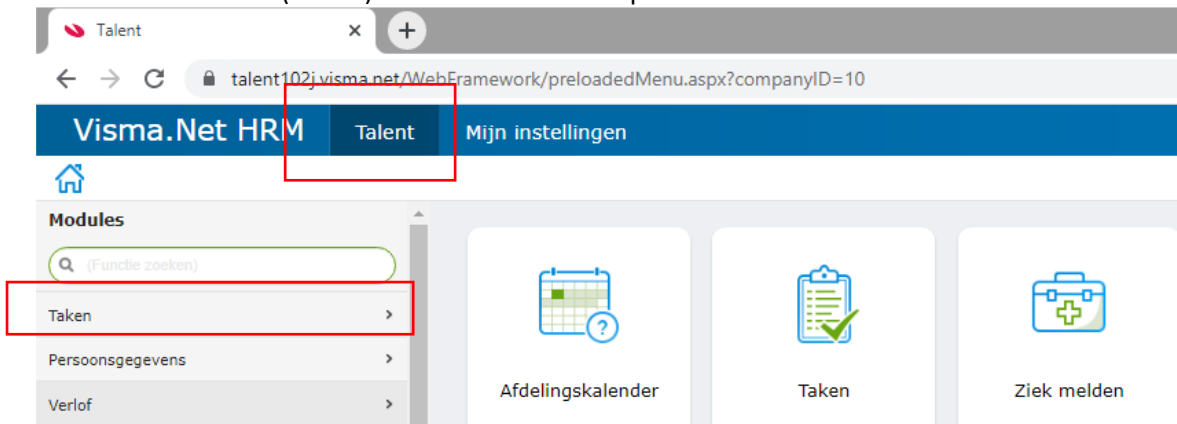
Talent

talent102j.visma.net/WebFramework/preloadedMenu.aspx?companyID=10

Visma.Net HRM
Talent
Mijn instellingen

Modules

(Functie zoeken)

Taken
Persoonsgegevens
Verlof

Afdelingskalender
Taken
Ziek melden